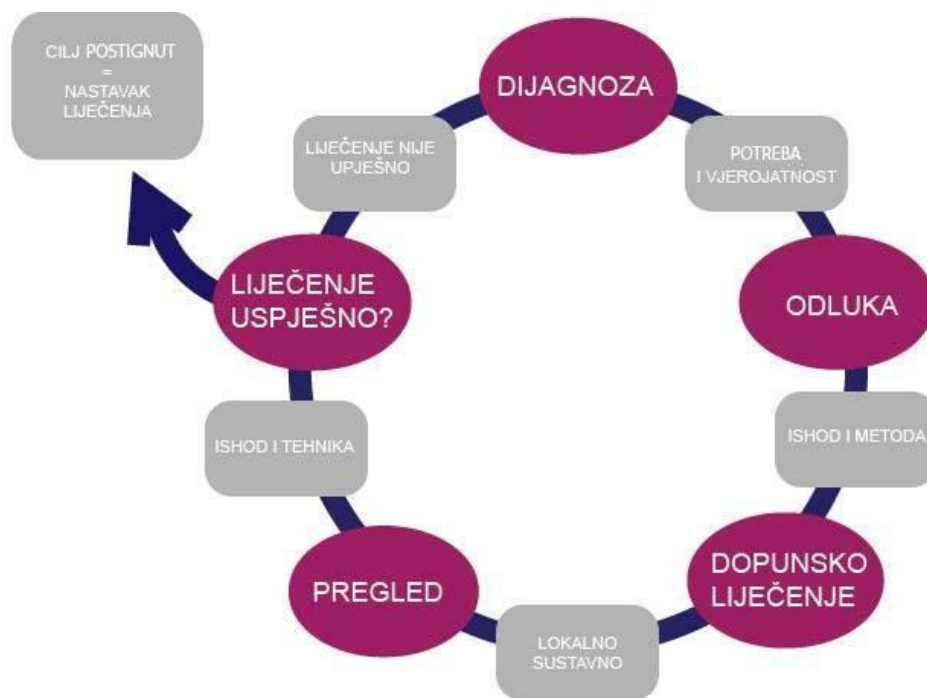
CILJ POSTIGNUT = NASTAVAK LIJEČENJA

DIJAGNOZA

POTREBA I VJEROJATNOST

ODLUKA

ISHOD I METODA

DOPUNSKO LIJEČENJE

LOKALNO SUSTAVNO

PREGLED

ISHOD I TEHNIKA

LIJEČENJE USPJEŠNO?

LIJEČENJE NIJE UPJEŠNO